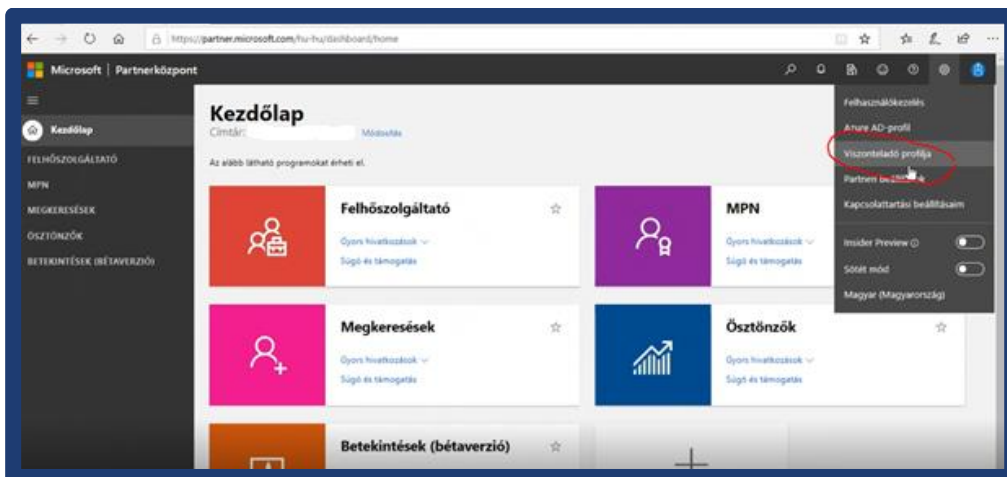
https://partner.microsoft.com/hu-hu/dashboard/home

Microsoft | Partnerközpont

Kezdőlap

FELHŐSZOLGÁLTATÓ

MPN

MEGKERESÉSEK

ÖSZTÖNZŐK

BETEKINTÉSEK (BÉTAVERZIÓ)

Kezdőlap

Címtár: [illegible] Módosítás

Az alább látható programokat érheti el.

Felhőszolgáltató

Gyors hivatkozások

Súgó és támogatás

MPN

Gyors hivatkozások

Súgó és támogatás

Megkeresések

Gyors hivatkozások

Súgó és támogatás

Ösztönzők

Gyors hivatkozások

Súgó és támogatás

Betekintések (bétaverzió)

Felhasználókezelés

Azure AD-profil

Viszonteladó profilja

Partneri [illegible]

Kapcsolattartási beállításaim

Insider Preview

Sötét mód

Magyar (Magyarország)